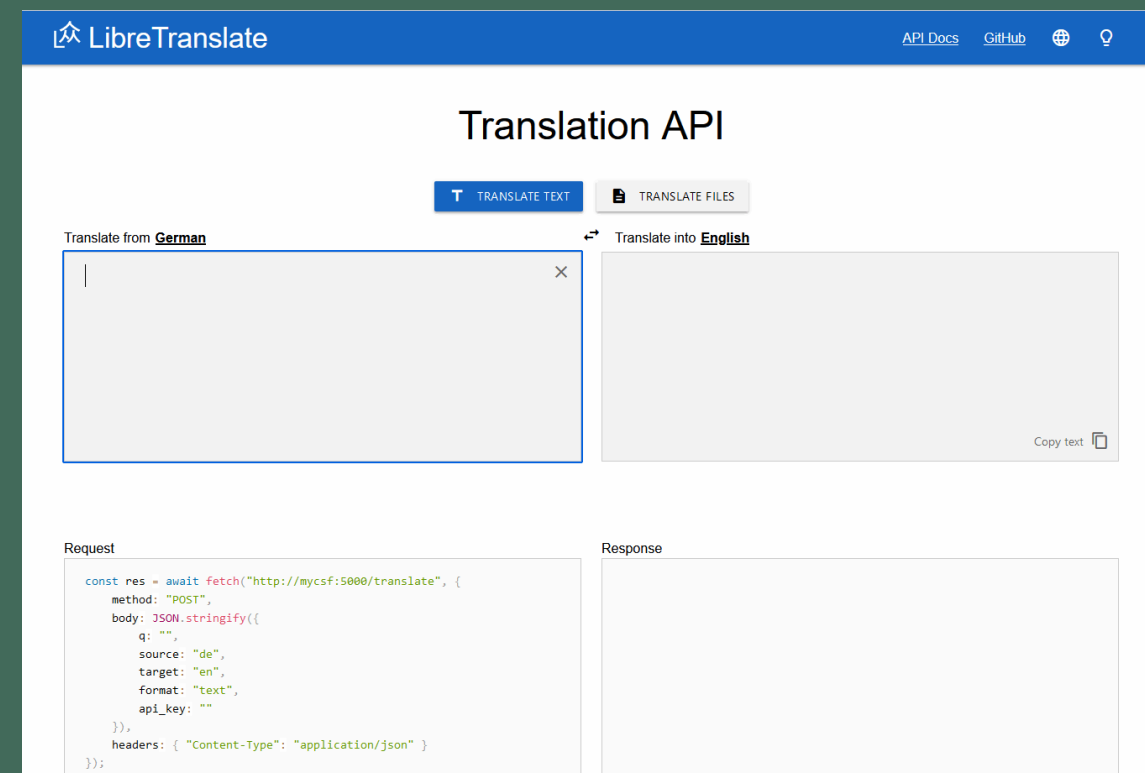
LibreTranslate

API Docs GitHub

Translation API

TRANSLATE TEXT TRANSLATE FILES

Translate from German

Translate into English

Copy text

Request

const res = await fetch("http://mycsf:5000/translate", {
    method: "POST",
    body: JSON.stringify({
        q: "",
        source: "de",
        target: "en",
        format: "text",
        api_key: ""
    }),
    headers: { "Content-Type": "application/json" }
});

Response